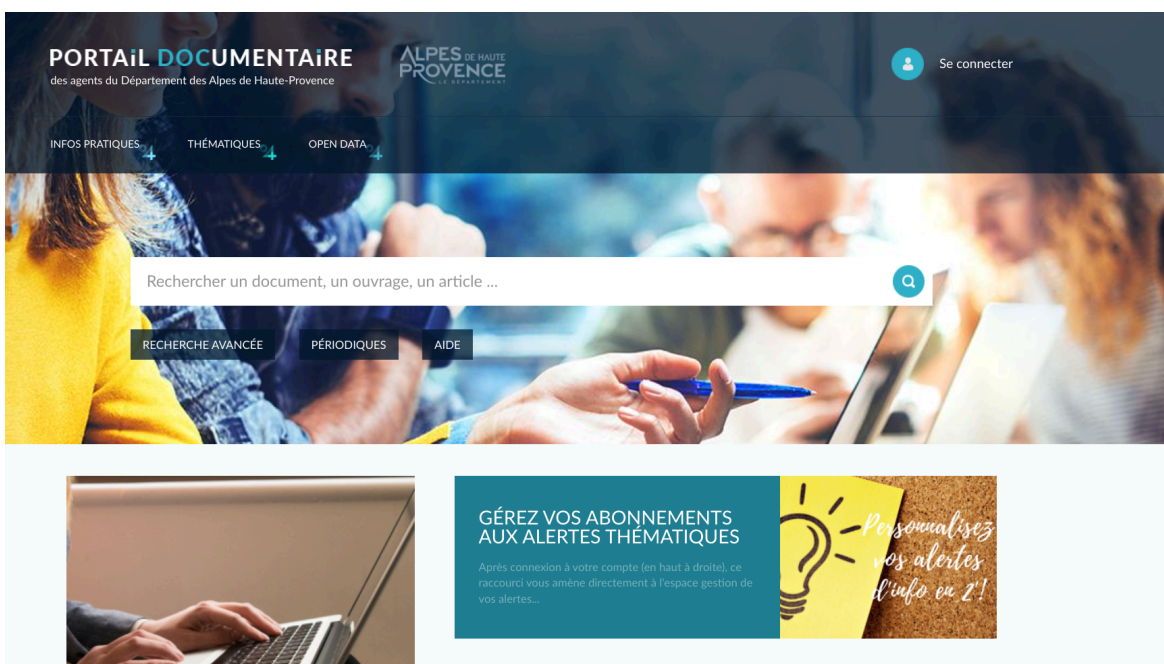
PORTAiL DOCUMENTAiRE
des agents du Département des Alpes de Haute-Provence

ALPES DE HAUTE PROVENCE LE DÉPARTEMENT

Se connecter

INFOS PRATIQUES
THÉMATIQUES
OPEN DATA

Rechercher un document, un ouvrage, un article ...

RECHERCHE AVANCÉE
PÉRIODIQUES
AIDE

GÉREZ VOS ABONNEMENTS AUX ALERTES THÉMATIQUES

Après connexion à votre compte (en haut à droite), ce raccourci vous améne directement à l'espace gestion de vos alertes...

Personnalisez vos alertes d'info en 2'!